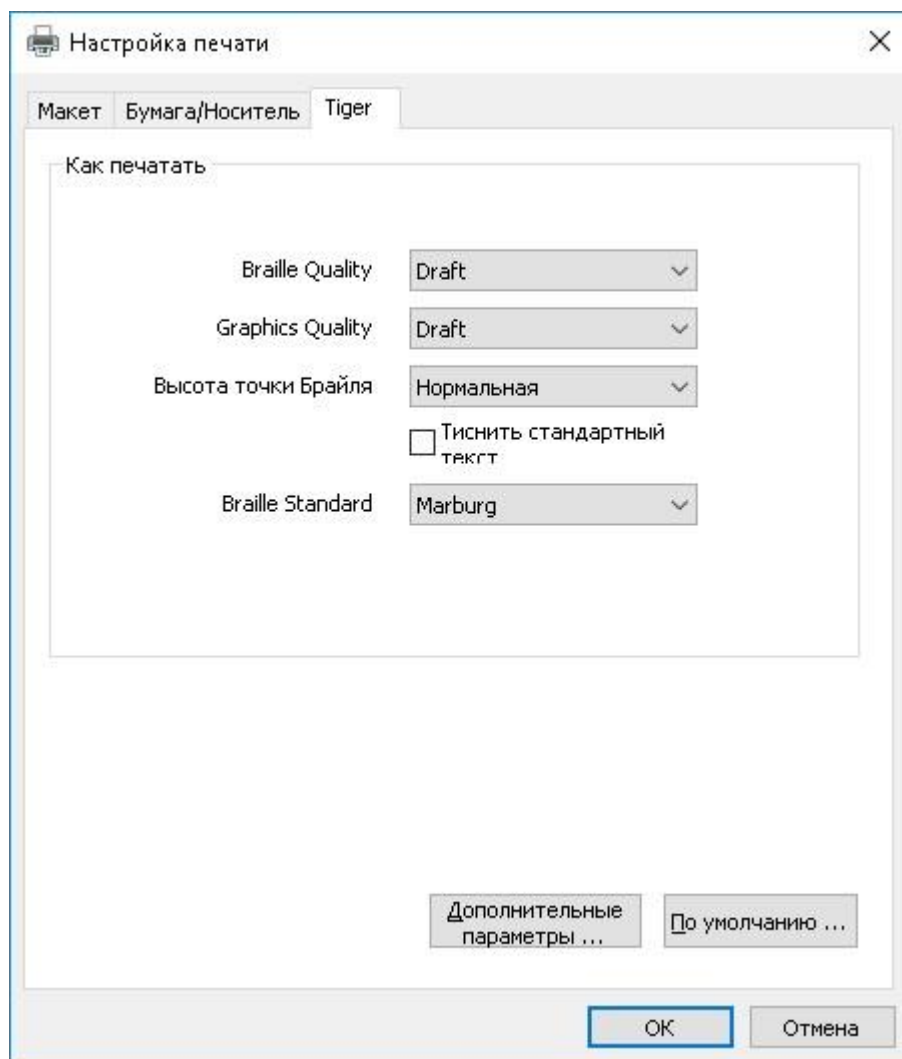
Настройка печати

×

Макет | Бумага/Носитель | Tiger

Как печатать

Braille Quality | Draft

Graphics Quality | Draft

Высота точки Брайля | Нормальная

Тиснить стандартный текст

Braille Standard | Marburg

Дополнительные параметры ...

По умолчанию ...

OK

Отмена